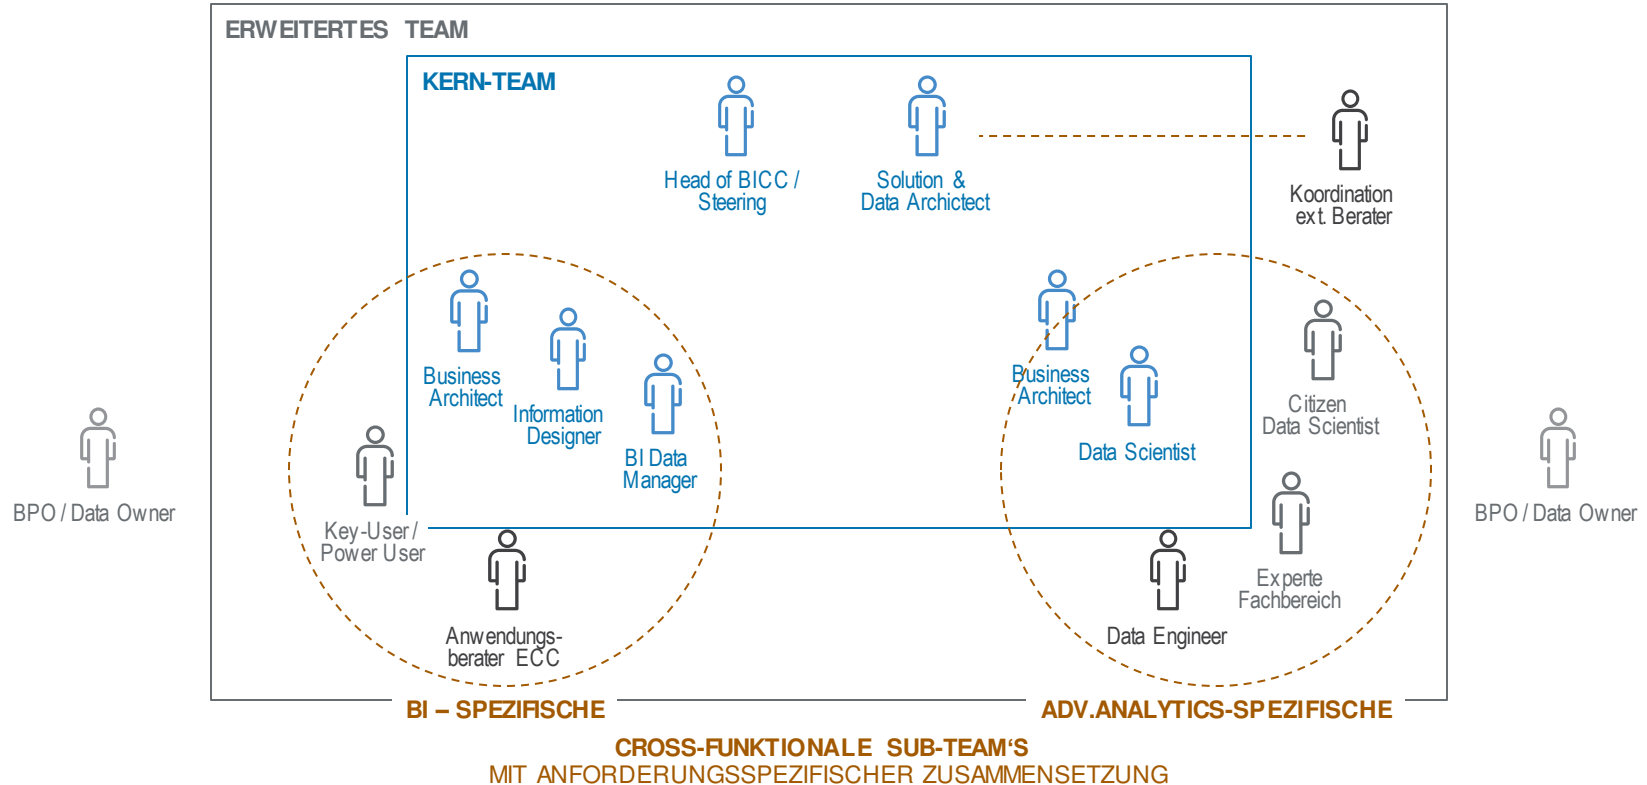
ERWEITERTES TEAM

KERN-TEAM

Head of BICC / Steering

Solution & Data Archictect

Koordination ext. Berater

Business Architect

Information Designer

BI Data Manager

Business Architect

Data Scientist

Citizen Data Scientist

BPO / Data Owner

Key-User / Power User

Anwendungs-berater ECC

Data Engineer

Experte Fachbereich

BPO / Data Owner

BI – SPEZIFISCHE

ADV.ANALYTICS-SPEZIFISCHE

CROSS-FUNKTIONALE SUB-TEAM'S
MIT ANFORDERUNGSSPEZIFISCHER ZUSAMMENSETZUNG